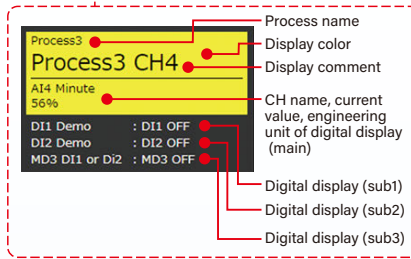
Process3

Process3 CH4

AI4 Minute
56%

DI1 Demo : DI1 OFF
DI2 Demo : DI2 OFF
MD3 DI1 or Di2 : MD3 OFF

Process name

Display color

Display comment

CH name, current value, engineering unit of digital display (main)

Digital display (sub1)

Digital display (sub2)

Digital display (sub3)